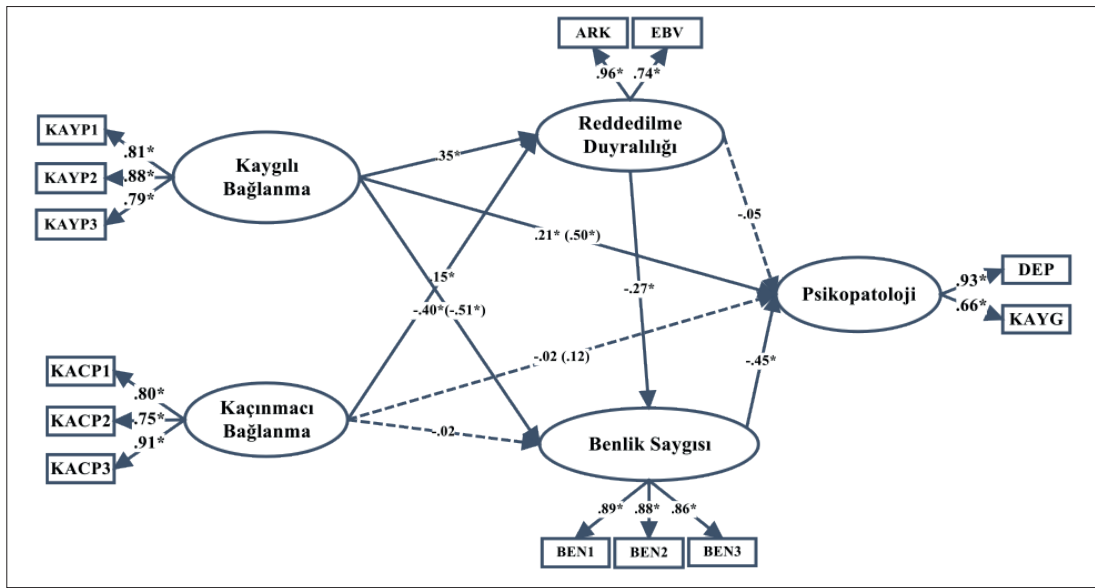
ARK
EBV
.96*
.74*
KAYP1
KAYP2
KAYP3
.81*
.88*
.79*
Kaygılı Bağlanma
Reddedilme Duyarlılığı
.35*
-.05
.21* (.50*)
.15*
-.40*(-.51*)
-.27*
Psikopatoloji
.93*
.66*
DEP
KAYG
-.02 (.12)
-.45*
KACP1
KACP2
KACP3
.80*
.75*
.91*
Kaçınmacı Bağlanma
-.02
Benlik Saygısı
.89*
.88*
.86*
BEN1
BEN2
BEN3